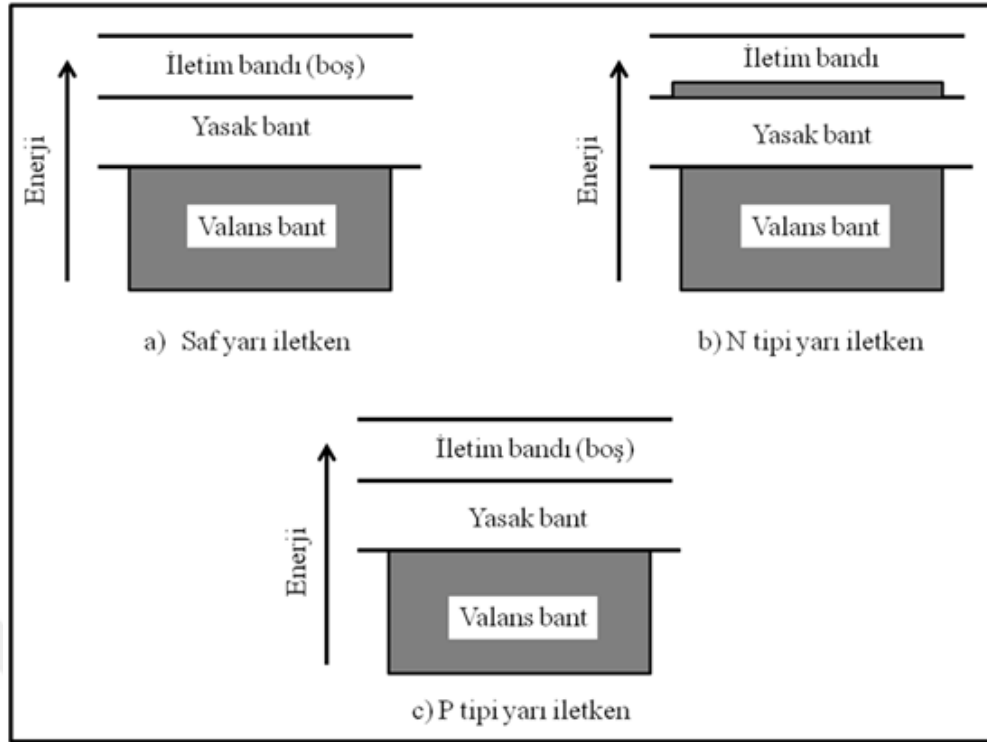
Enerji

İletim bandı (boş)

Yasak bant

Valans bant

a) Saf yarı iletken

Enerji

İletim bandı

Yasak bant

Valans bant

b) N tipi yarı iletken

Enerji

İletim bandı (boş)

Yasak bant

Valans bant

c) P tipi yarı iletken